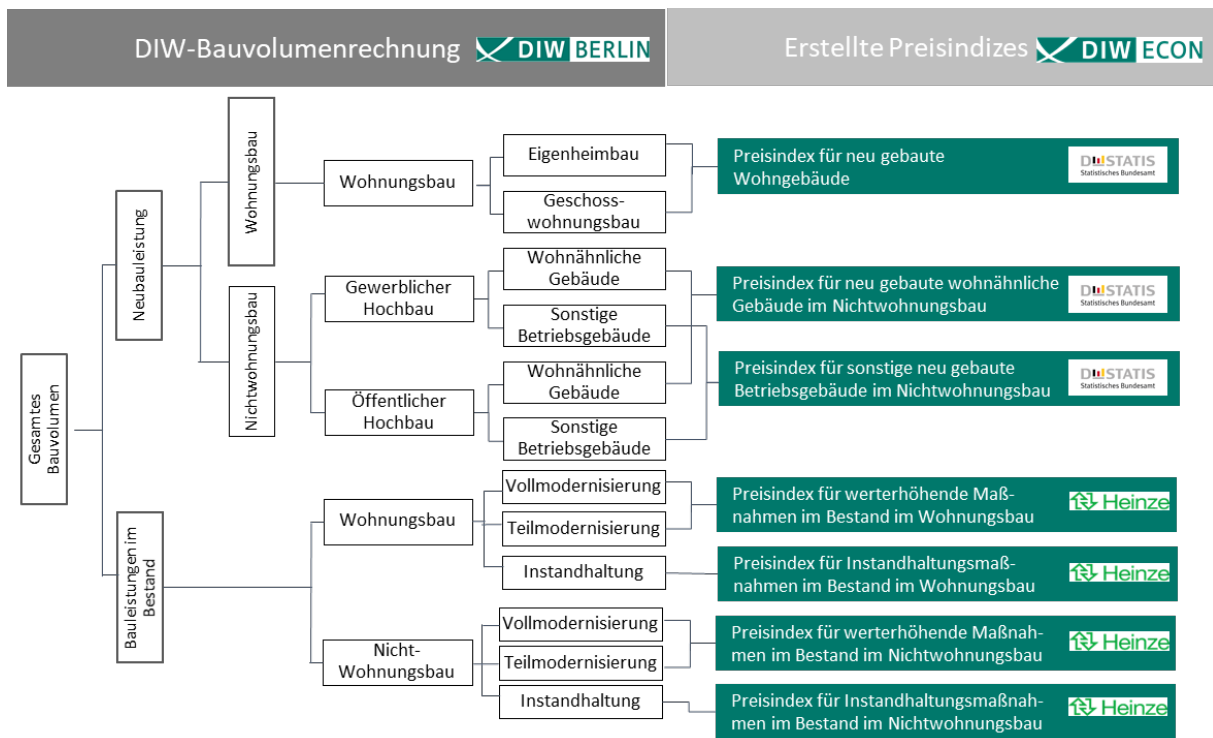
DIW-Bauvolumenrechnung DIW BERLIN

Erstellte Preisindizes DIW ECON

Gesamtes Bauvolumen

Neubauleistung

Wohnungsbau

Wohnungsbau

Eigenheimbau

Geschosswohnungsbau

Preisindex für neu gebaute Wohngebäude DESTATIS Statistisches Bundesamt

Nichtwohnungsbau

Gewerblicher Hochbau

Wohnähnliche Gebäude

Sonstige Betriebsgebäude

Öffentlicher Hochbau

Wohnähnliche Gebäude

Sonstige Betriebsgebäude

Preisindex für neu gebaute wohnähnliche Gebäude im Nichtwohnungsbau DESTATIS Statistisches Bundesamt

Preisindex für sonstige neu gebaute Betriebsgebäude im Nichtwohnungsbau DESTATIS Statistisches Bundesamt

Bauleistungen im Bestand

Wohnungsbau

Vollmodernisierung

Teilmodernisierung

Instandhaltung

Preisindex für werterhöhende Maßnahmen im Bestand im Wohnungsbau Heinze

Preisindex für Instandhaltungsmaßnahmen im Bestand im Wohnungsbau Heinze

Nicht-Wohnungsbau

Vollmodernisierung

Teilmodernisierung

Instandhaltung

Preisindex für werterhöhende Maßnahmen im Bestand im Nichtwohnungsbau Heinze

Preisindex für Instandhaltungsmaßnahmen im Bestand im Nichtwohnungsbau Heinze